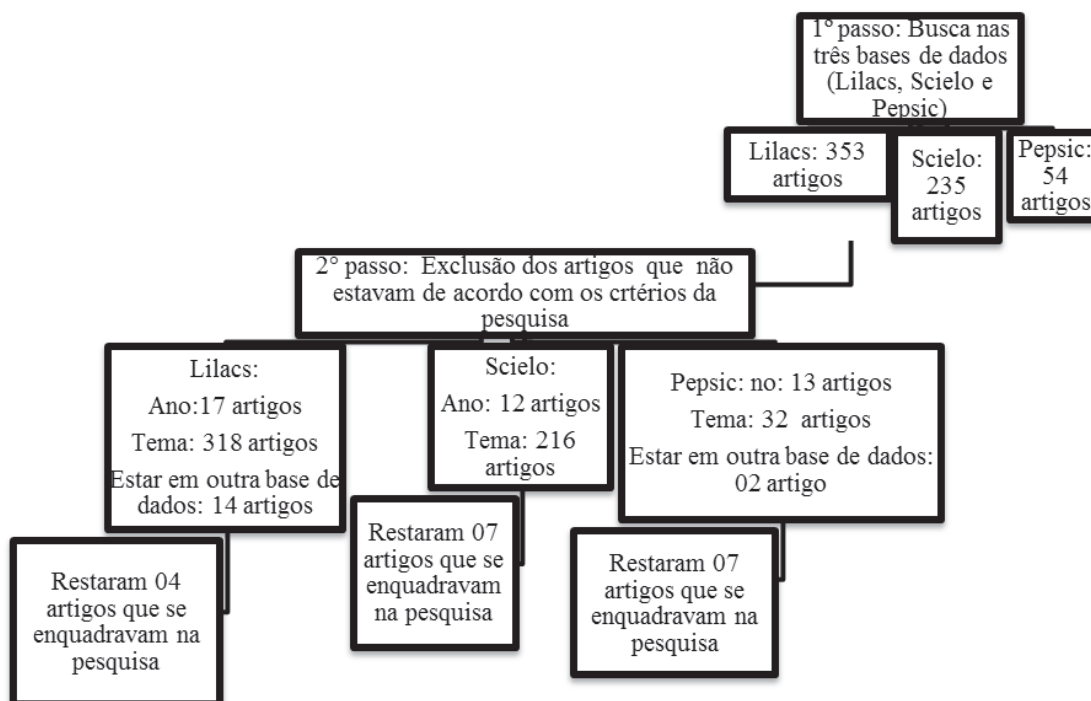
1° passo: Busca nas três bases de dados (Lilacs, Scielo e Pepsic)

Lilacs: 353 artigos

Scielo: 235 artigos

Pepsic: 54 artigos

2° passo: Exclusão dos artigos que não estavam de acordo com os crtérios da pesquisa

Lilacs:
Ano:17 artigos
Tema: 318 artigos
Estar em outra base de dados: 14 artigos

Scielo:
Ano: 12 artigos
Tema: 216 artigos

Pepsic: no: 13 artigos
Tema: 32 artigos
Estar em outra base de dados: 02 artigo

Restaram 04 artigos que se enquadravam na pesquisa

Restaram 07 artigos que se enquadravam na pesquisa

Restaram 07 artigos que se enquadravam na pesquisa